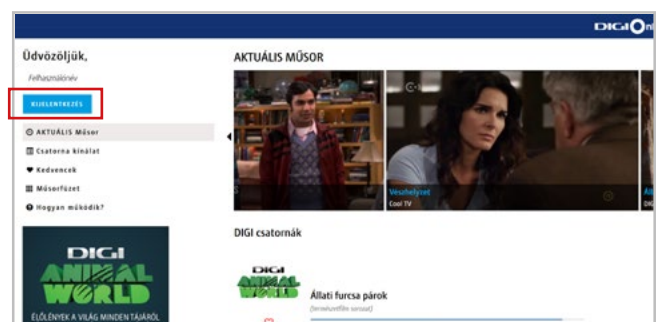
DIGI Onl

Üdvözöljük,

Felhasználónév

KIJELENTKEZÉS

AKTUÁLIS Műsor

Csatorna kínálat

Kedvencek

Műsorfüzet

Hogyan működik?

DIGI ANIMAL WORLD

ÉLŐLÉNYEK A VILÁG MINDEN TÁJÁRÓL

AKTUÁLIS MŰSOR

Vészhelyzet

Cool TV

Áll

DIGI csatornák

DIGI ANIMAL WORLD

Állati fura párok

(természetfilm sorozat)